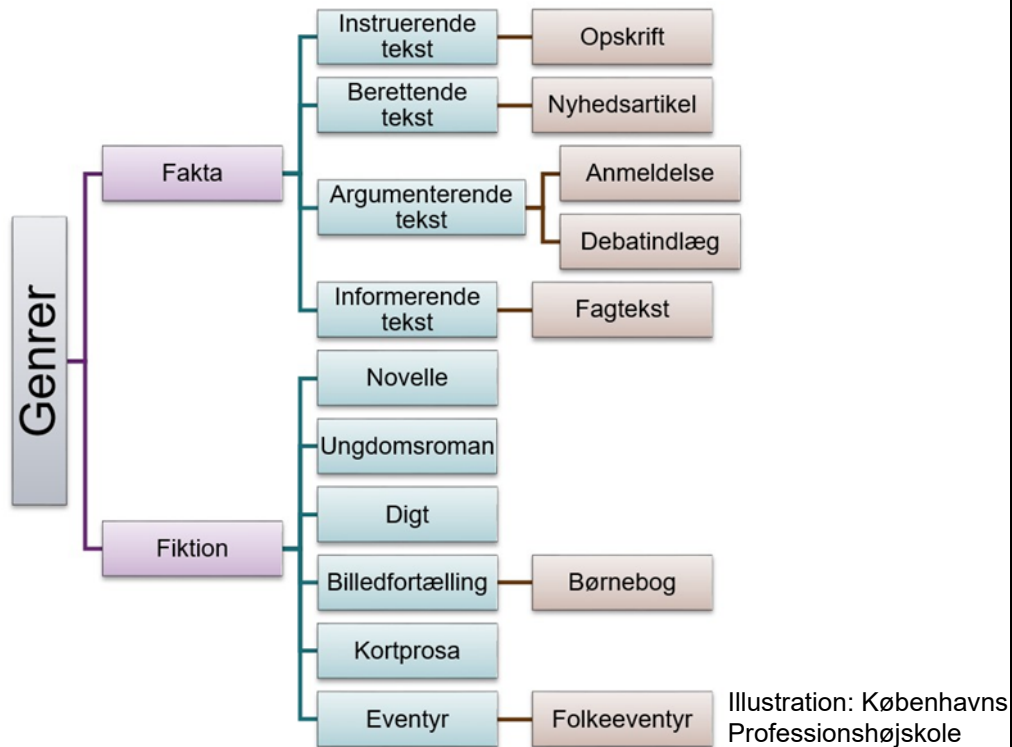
Genrer

Fakta

Instruerende tekst

Opskrift

Berettende tekst

Nyhedsartikel

Argumenterende tekst

Anmeldelse

Debatindlæg

Informerende tekst

Fagtekst

Fiktion

Novelle

Ungdomsroman

Digt

Billedfortælling

Børnebog

Kortprosa

Eventyr

Folkeeventyr

Illustration: Københavns Professionshøjskole